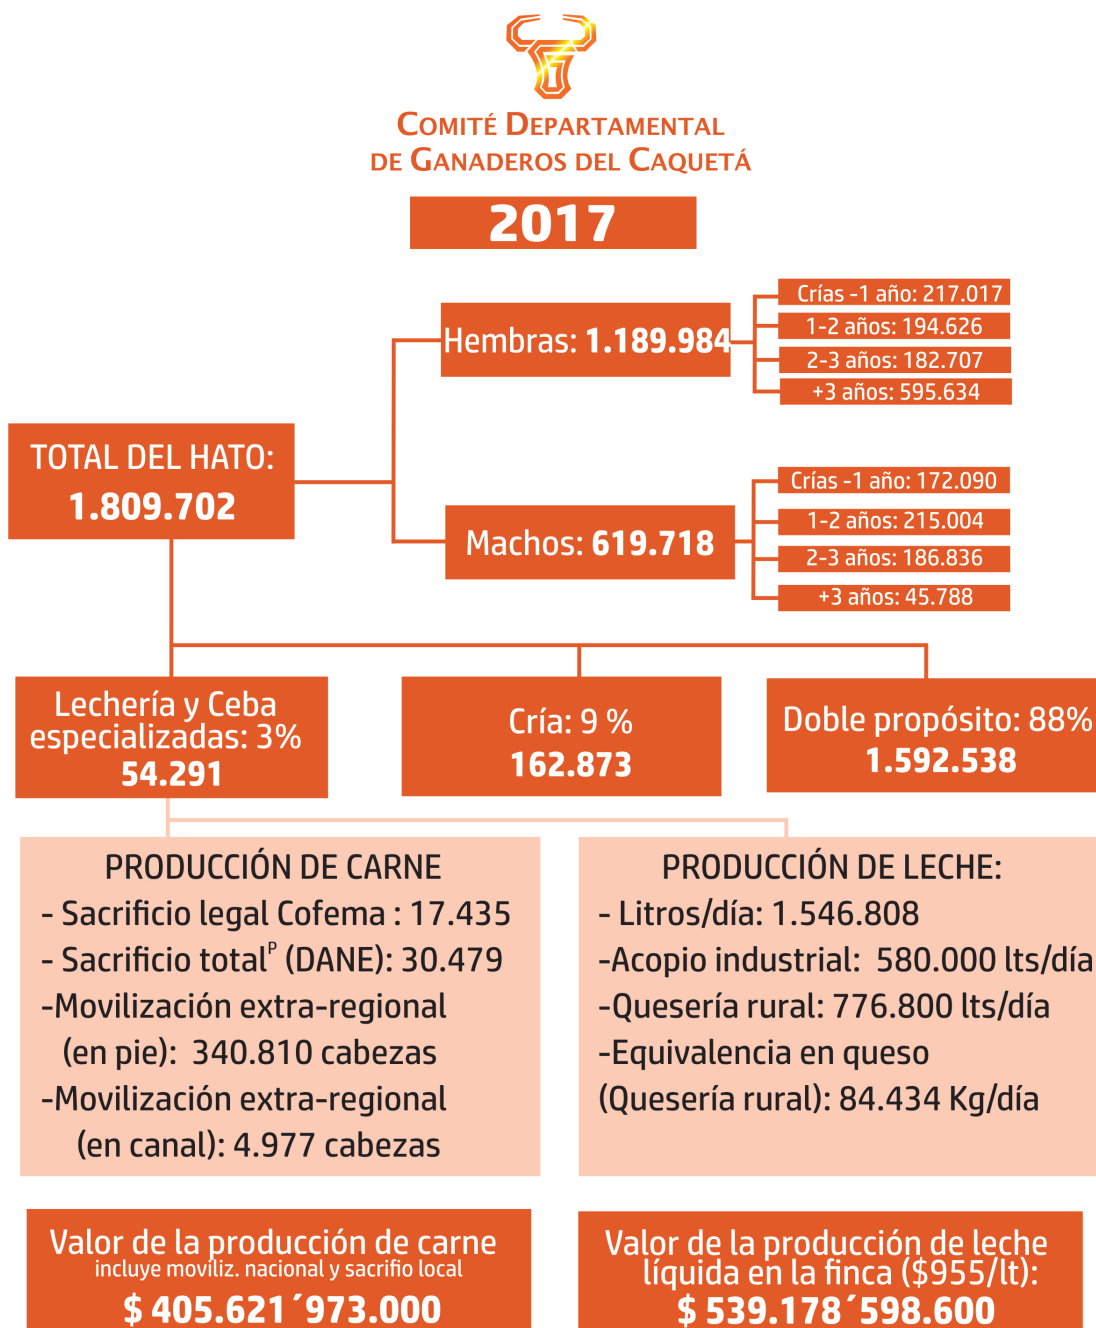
COMITÉ DEPARTAMENTAL
DE GANADEROS DEL CAQUETÁ

2017

Hembras: 1.189.984

Crías -1 año: 217.017
1-2 años: 194.626
2-3 años: 182.707
+3 años: 595.634

TOTAL DEL HATO:
1.809.702

Machos: 619.718

Crías -1 año: 172.090
1-2 años: 215.004
2-3 años: 186.836
+3 años: 45.788

Lechería y Ceba especializadas: 3%
54.291

Cría: 9 %
162.873

Doble propósito: 88%
1.592.538

PRODUCCIÓN DE CARNE
- Sacrificio legal Cofema : 17.435
- Sacrificio total$^{P}$ (DANE): 30.479
-Movilización extra-regional (en pie): 340.810 cabezas
-Movilización extra-regional (en canal): 4.977 cabezas

PRODUCCIÓN DE LECHE:
- Litros/día: 1.546.808
-Acopio industrial: 580.000 lts/día
-Quesería rural: 776.800 lts/día
-Equivalencia en queso (Quesería rural): 84.434 Kg/día

Valor de la producción de carne
incluye moviliz. nacional y sacrifio local
$ 405.621´973.000

Valor de la producción de leche líquida en la finca ($955/lt):
$ 539.178´598.600